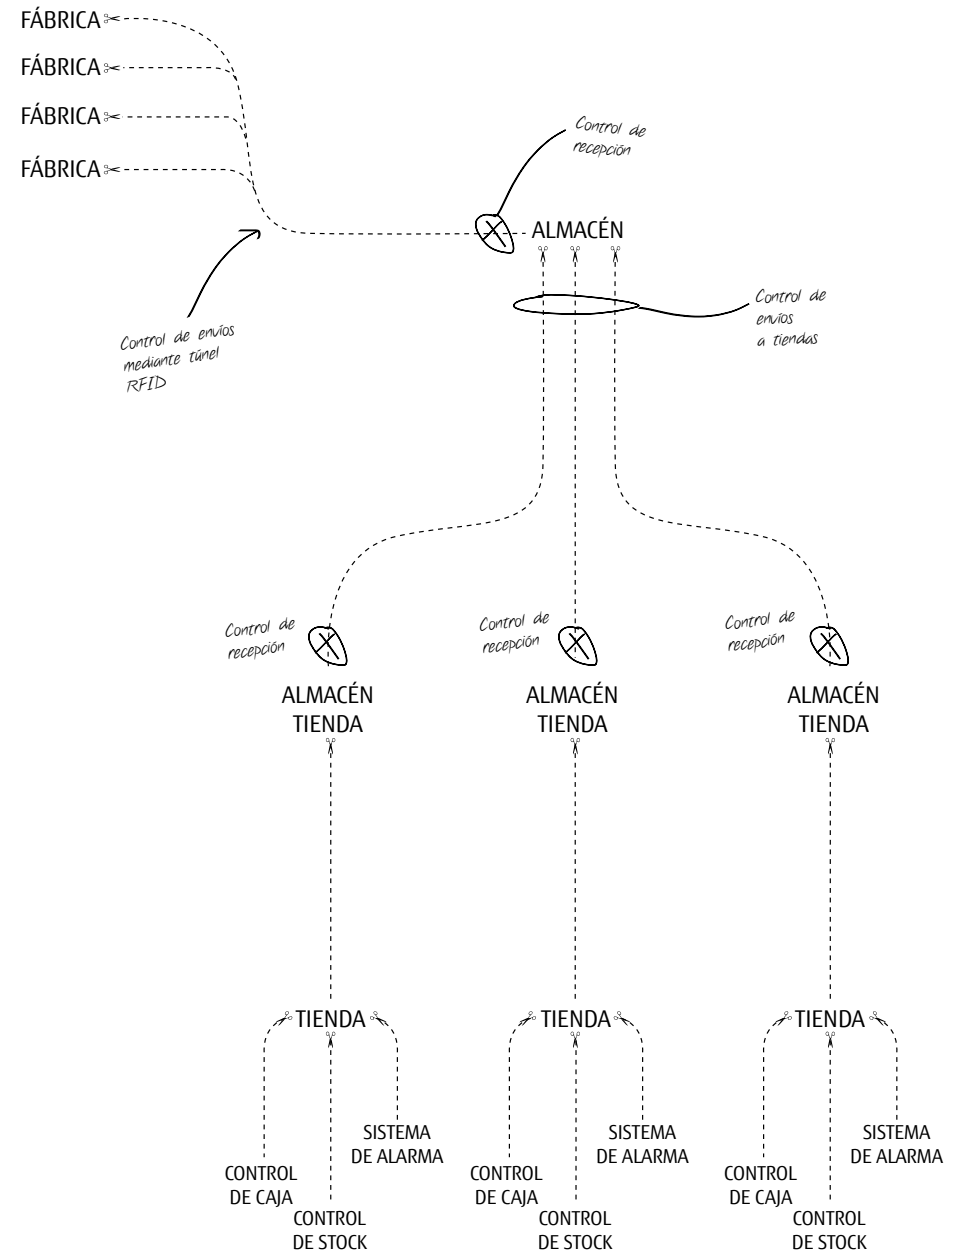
FÁBRICA
FÁBRICA
FÁBRICA
FÁBRICA

Control de recepción

ALMACÉN

Control de envíos mediante túnel RFID

Control de envíos a tiendas

Control de recepción
ALMACÉN TIENDA

Control de recepción
ALMACÉN TIENDA

Control de recepción
ALMACÉN TIENDA

TIENDA
CONTROL DE CAJA
CONTROL DE STOCK
SISTEMA DE ALARMA

TIENDA
CONTROL DE CAJA
CONTROL DE STOCK
SISTEMA DE ALARMA

TIENDA
CONTROL DE CAJA
CONTROL DE STOCK
SISTEMA DE ALARMA